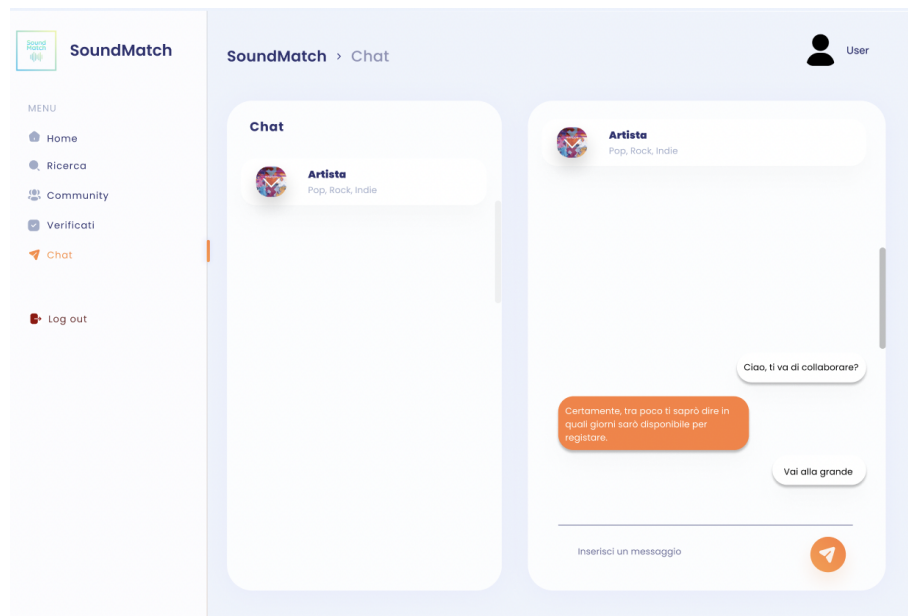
Sound Match

SoundMatch

MENU

Home

Ricerca

Community

Verificati

Chat

Log out

SoundMatch > Chat

User

Chat

Artista
Pop, Rock, Indie

Artista
Pop, Rock, Indie

Ciao, ti va di collaborare?

Certamente, tra poco ti saprò dire in quali giorni sarò disponibile per registare.

Vai alla grande

Inserisci un messaggio